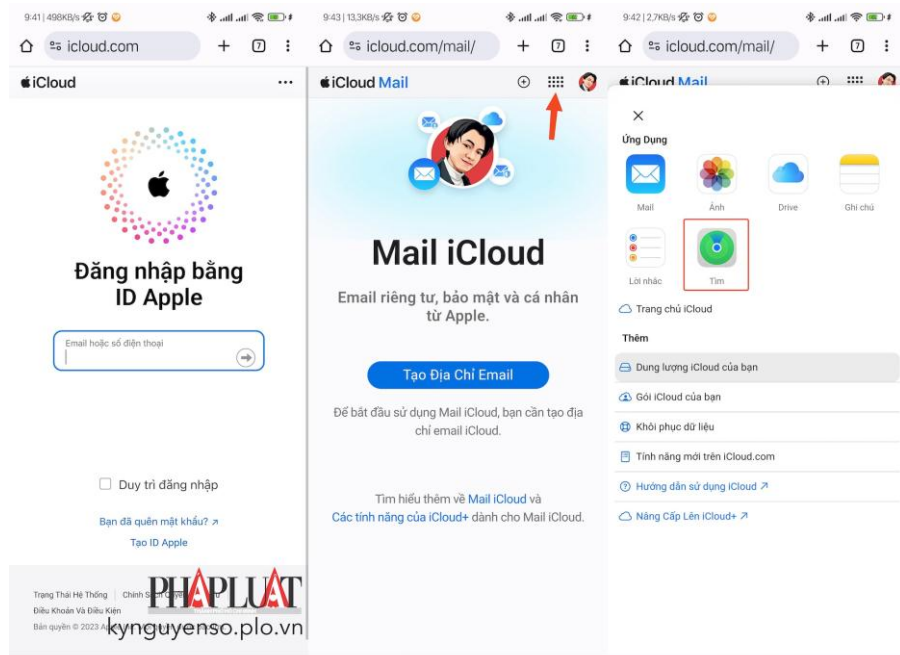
9:41 | 498KB/s

icloud.com

+ 7 ⋮

iCloud ···

Đăng nhập bằng ID Apple

Email hoặc số điện thoại

Duy trì đăng nhập

Bạn đã quên mật khẩu? ↗

Tạo ID Apple

Trạng Thái Hệ Thống | Chính S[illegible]

Điều Khoản Và Điều Kiện

Bản quyền © 2023 A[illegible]

PHÁPLUẬT

kynguyenso.plo.vn

9:43 | 13,3KB/s

icloud.com/mail/

+ 7 ⋮

iCloud Mail

Mail iCloud

Email riêng tư, bảo mật và cá nhân từ Apple.

Tạo Địa Chỉ Email

Để bắt đầu sử dụng Mail iCloud, bạn cần tạo địa chỉ email iCloud.

Tìm hiểu thêm về Mail iCloud và Các tính năng của iCloud+ dành cho Mail iCloud.

9:42 | 2,7KB/s

icloud.com/mail/

+ 7 ⋮

iCloud Mail

×

Ứng Dụng

Mail

Ảnh

Drive

Ghi chú

Lời nhắc

Tìm

Trang chủ iCloud

Thêm

Dung lượng iCloud của bạn

Gói iCloud của bạn

Khôi phục dữ liệu

Tính năng mới trên iCloud.com

Hướng dẫn sử dụng iCloud ↗

Nâng Cấp Lên iCloud+ ↗